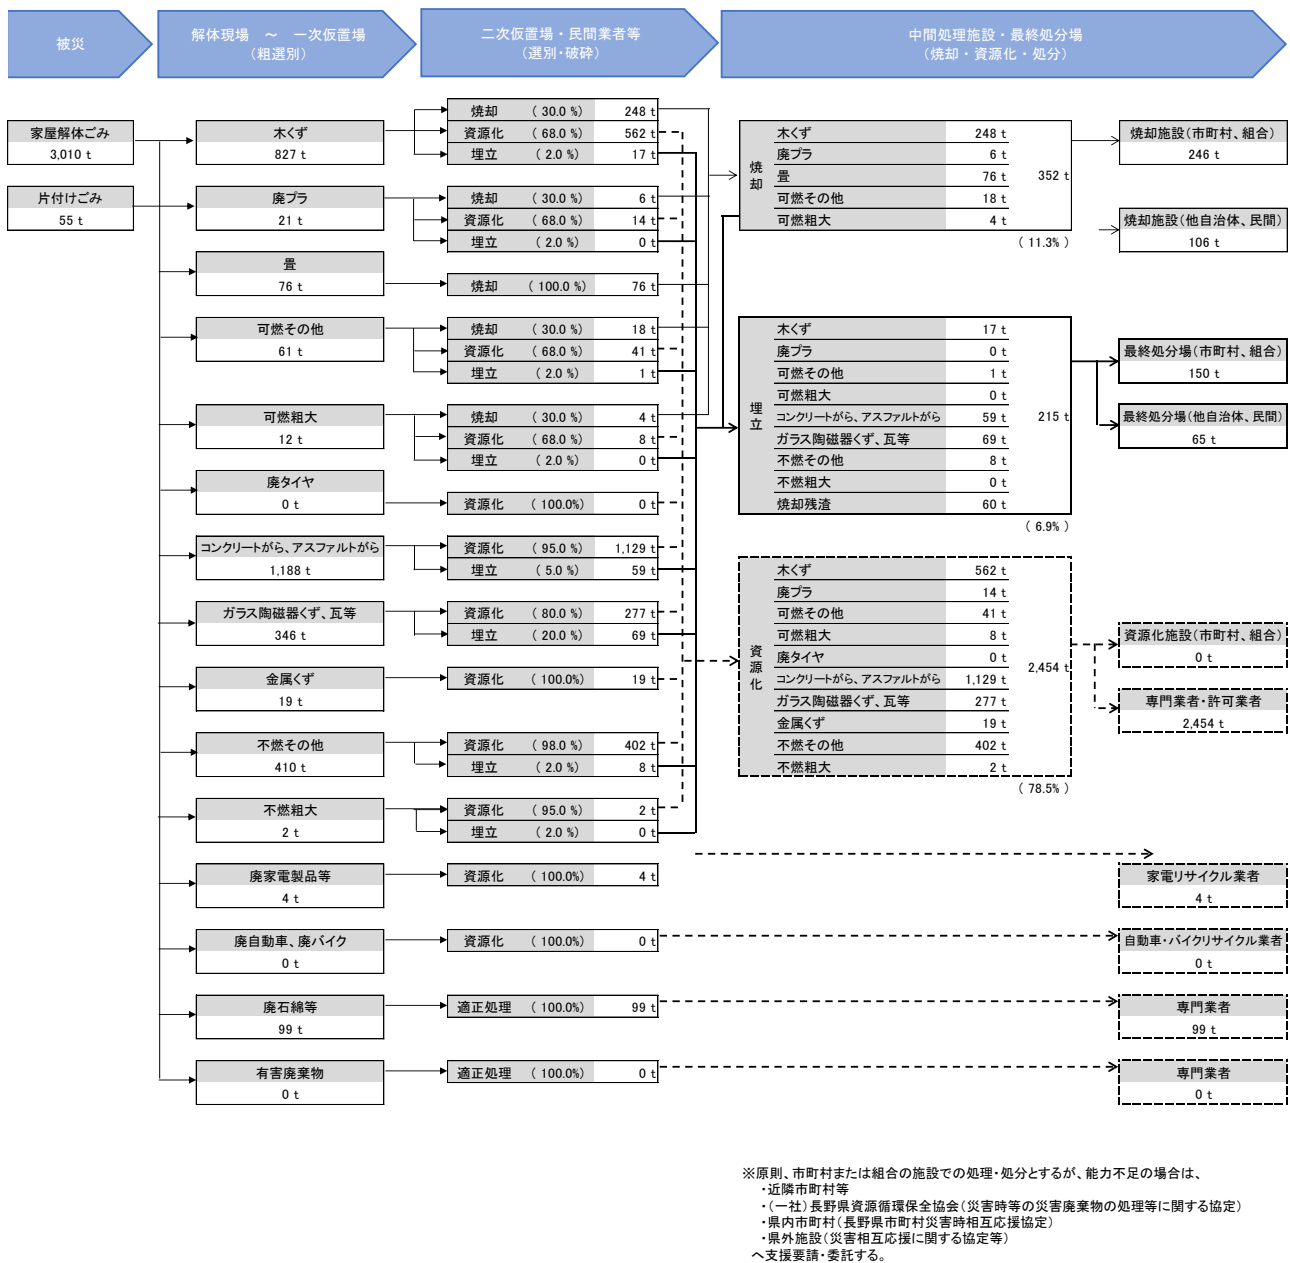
被災

解体現場 ～ 一次仮置場
（粗選別）

二次仮置場・民間業者等
（選別・破砕）

中間処理施設・最終処分場
（焼却・資源化・処分）

家屋解体ごみ
3,010 t

片付けごみ
55 t

木くず
827 t

| 焼却 | （ 30.0 %） | 248 t |
|---|---|---|
| 資源化 | （ 68.0 %） | 562 t |
| 埋立 | （ 2.0 %） | 17 t |

廃プラ
21 t

| 焼却 | （ 30.0 %） | 6 t |
|---|---|---|
| 資源化 | （ 68.0 %） | 14 t |
| 埋立 | （ 2.0 %） | 0 t |

畳
76 t

| 焼却 | （ 100.0 %） | 76 t |
|---|---|---|

可燃その他
61 t

| 焼却 | （ 30.0 %） | 18 t |
|---|---|---|
| 資源化 | （ 68.0 %） | 41 t |
| 埋立 | （ 2.0 %） | 1 t |

可燃粗大
12 t

| 焼却 | （ 30.0 %） | 4 t |
|---|---|---|
| 資源化 | （ 68.0 %） | 8 t |
| 埋立 | （ 2.0 %） | 0 t |

廃タイヤ
0 t

| 資源化 | （ 100.0%） | 0 t |
|---|---|---|

コンクリートがら、アスファルトがら
1,188 t

| 資源化 | （ 95.0 %） | 1,129 t |
|---|---|---|
| 埋立 | （ 5.0 %） | 59 t |

ガラス陶磁器くず、瓦等
346 t

| 資源化 | （ 80.0 %） | 277 t |
|---|---|---|
| 埋立 | （ 20.0 %） | 69 t |

金属くず
19 t

| 資源化 | （ 100.0%） | 19 t |
|---|---|---|

不燃その他
410 t

| 資源化 | （ 98.0 %） | 402 t |
|---|---|---|
| 埋立 | （ 2.0 %） | 8 t |

不燃粗大
2 t

| 資源化 | （ 95.0 %） | 2 t |
|---|---|---|
| 埋立 | （ 2.0 %） | 0 t |

廃家電製品等
4 t

| 資源化 | （ 100.0%） | 4 t |
|---|---|---|

廃自動車、廃バイク
0 t

| 資源化 | （ 100.0%） | 0 t |
|---|---|---|

廃石綿等
99 t

| 適正処理 | （ 100.0%） | 99 t |
|---|---|---|

有害廃棄物
0 t

| 適正処理 | （ 100.0%） | 0 t |
|---|---|---|

焼却

| 木くず | 248 t |
|---|---|
| 廃プラ | 6 t |
| 畳 | 76 t |
| 可燃その他 | 18 t |
| 可燃粗大 | 4 t |

352 t
（ 11.3% ）

焼却施設（市町村、組合）
246 t

焼却施設（他自治体、民間）
106 t

埋立

| 木くず | 17 t |
|---|---|
| 廃プラ | 0 t |
| 可燃その他 | 1 t |
| 可燃粗大 | 0 t |
| コンクリートがら、アスファルトがら | 59 t |
| ガラス陶磁器くず、瓦等 | 69 t |
| 不燃その他 | 8 t |
| 不燃粗大 | 0 t |
| 焼却残渣 | 60 t |

215 t
（ 6.9% ）

最終処分場（市町村、組合）
150 t

最終処分場（他自治体、民間）
65 t

資源化

| 木くず | 562 t |
|---|---|
| 廃プラ | 14 t |
| 可燃その他 | 41 t |
| 可燃粗大 | 8 t |
| 廃タイヤ | 0 t |
| コンクリートがら、アスファルトがら | 1,129 t |
| ガラス陶磁器くず、瓦等 | 277 t |
| 金属くず | 19 t |
| 不燃その他 | 402 t |
| 不燃粗大 | 2 t |

2,454 t
（ 78.5% ）

資源化施設（市町村、組合）
0 t

専門業者・許可業者
2,454 t

家電リサイクル業者
4 t

自動車・バイクリサイクル業者
0 t

専門業者
99 t

専門業者
0 t

※原則、市町村または組合の施設での処理・処分とするが、能力不足の場合は、
・近隣市町村等
・（一社）長野県資源循環保全協会（災害時等の災害廃棄物の処理等に関する協定）
・県内市町村（長野県市町村災害時相互応援協定）
・県外施設（災害相互応援に関する協定等）
へ支援要請・委託する。